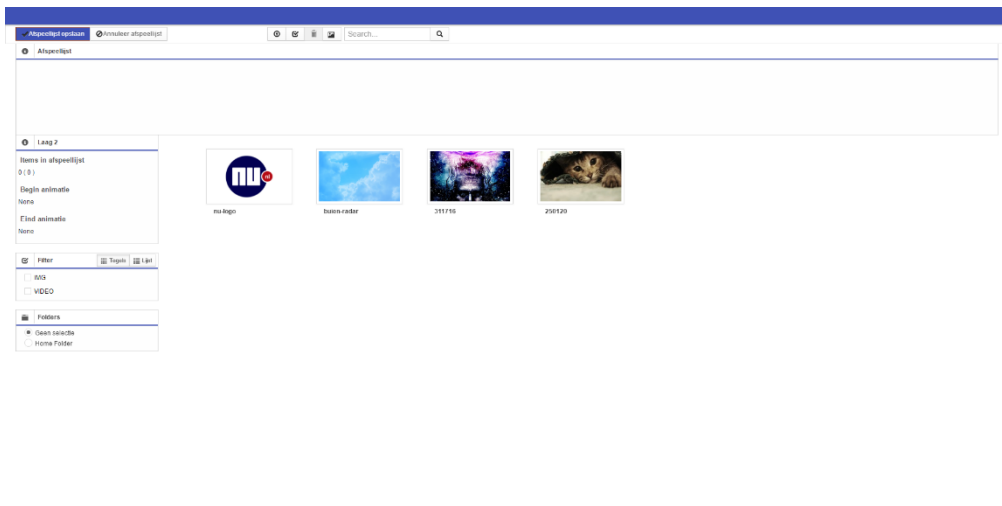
Afspeellijst opslaan
Annuleer afspeellijst
Search...

Afspeellijst

Laag 2
Items in afspeellijst
0 ( 0 )
Begin animatie
None
Eind animatie
None

Filter
Tegels
Lijst
IMG
VIDEO

Folders
Geen selectie
Home Folder

nu
nl
nu-logo
buien-radar
311716
250120